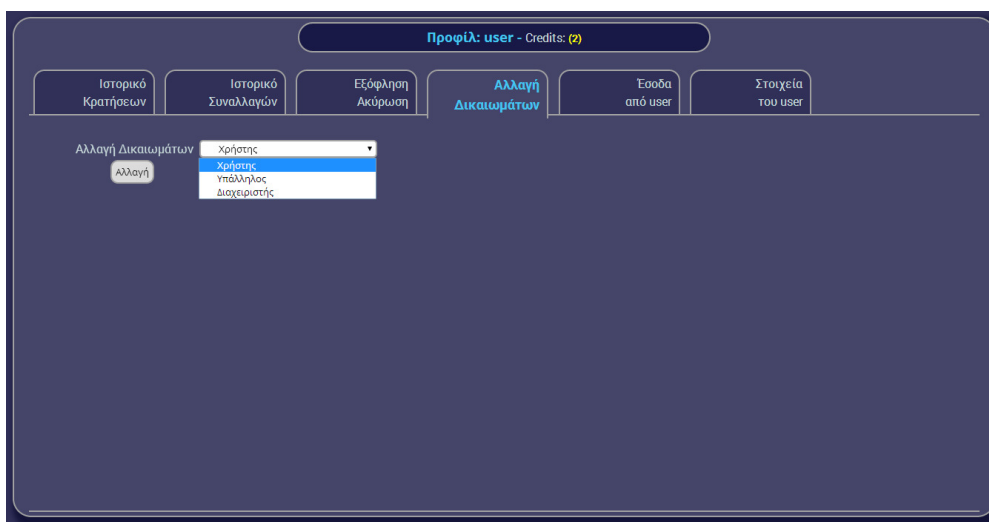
Προφίλ: user - Credits: (2)

Ιστορικό Κρατήσεων

Ιστορικό Συναλλαγών

Εξόφληση Ακύρωση

Αλλαγή Δικαιωμάτων

Έσοδα από user

Στοιχεία του user

Αλλαγή Δικαιωμάτων

Χρήστης

Χρήστης
Υπάλληλος
Διαχειριστής

Αλλαγή